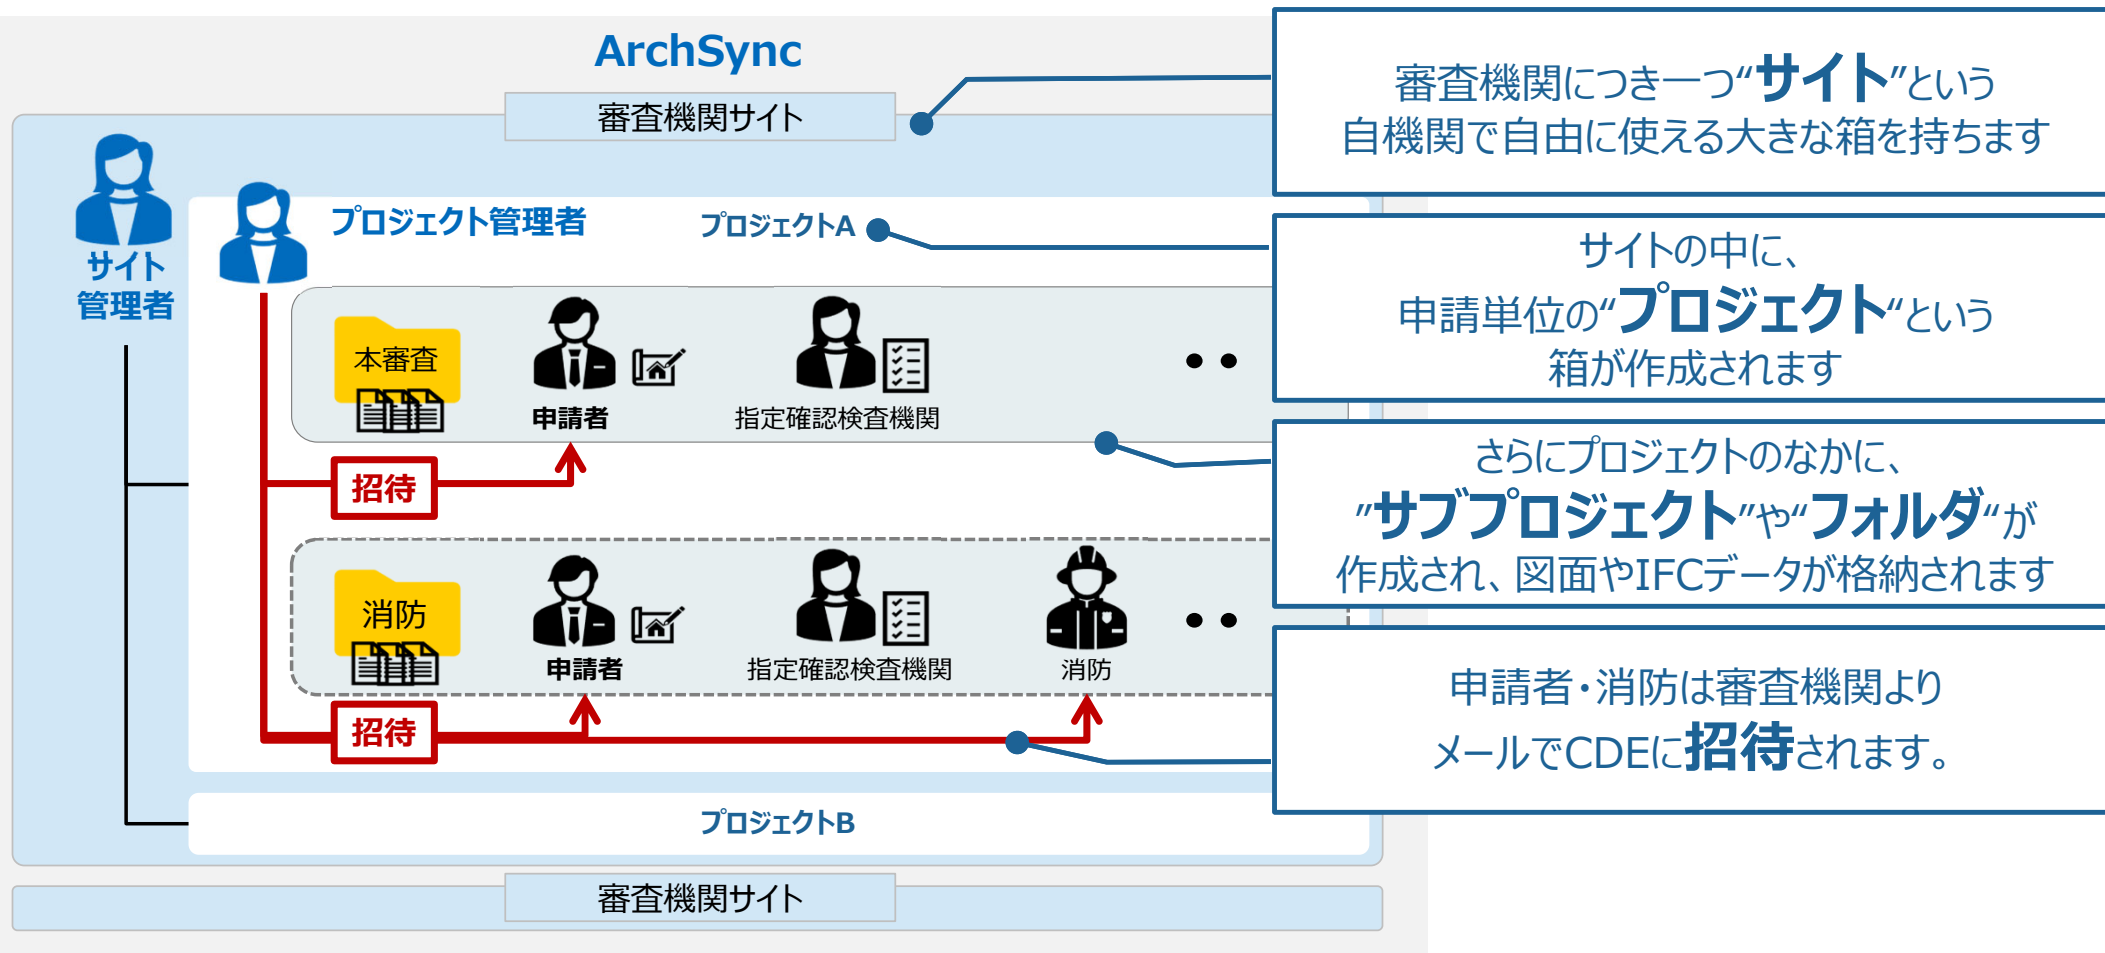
ArchSync

審査機関サイト

サイト管理者

プロジェクト管理者

プロジェクトA

本審査

申請者

指定確認検査機関

招待

消防

申請者

指定確認検査機関

消防

招待

プロジェクトB

審査機関サイト

審査機関につき一つ“サイト”という
自機関で自由に使える大きな箱を持ちます

サイトの中に、
申請単位の“プロジェクト”という
箱が作成されます

さらにプロジェクトのなかに、
“サブプロジェクト”や“フォルダ”が
作成され、図面やIFCデータが格納されます

申請者・消防は審査機関より
メールでCDEに招待されます。